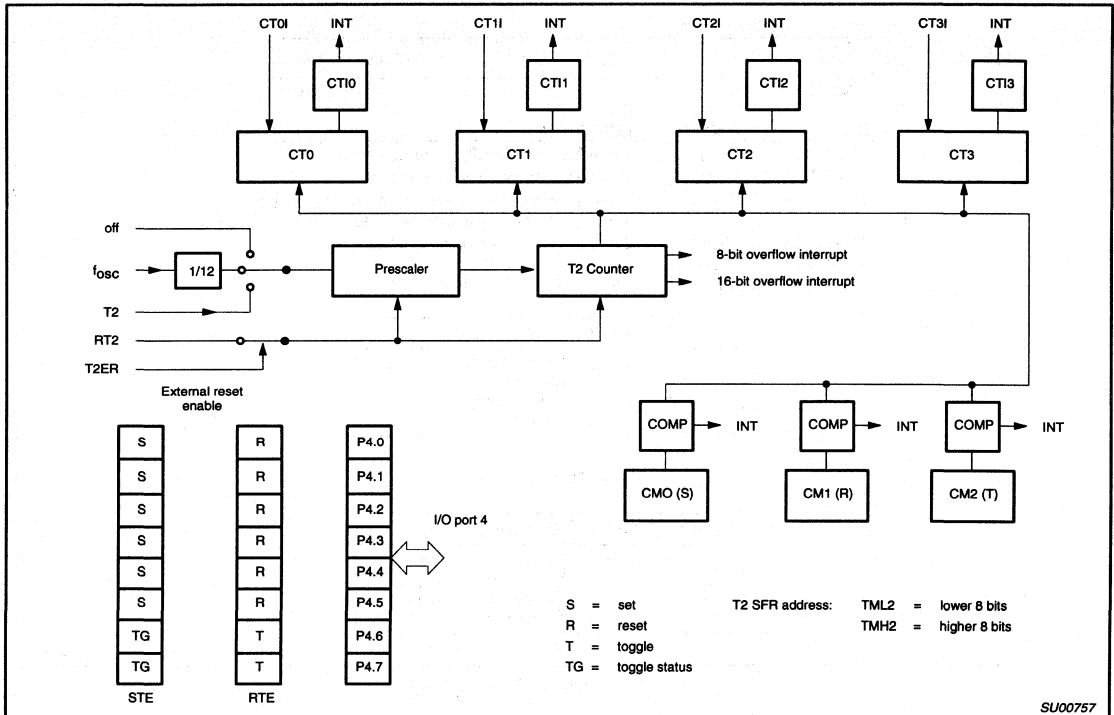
CT0I INT CT1I INT CT2I INT CT3I INT

CTI0 CTI1 CTI2 CTI3

CT0 CT1 CT2 CT3

off

$f_{OSC}$

1/12

T2

RT2

T2ER

Prescaler

T2 Counter

8-bit overflow interrupt

16-bit overflow interrupt

External reset enable

COMP INT COMP INT COMP INT

CMO (S) CM1 (R) CM2 (T)

| S | R | P4.0 |
|---|---|---|
| S | R | P4.1 |
| S | R | P4.2 |
| S | R | P4.3 |
| S | R | P4.4 |
| S | R | P4.5 |
| TG | T | P4.6 |
| TG | T | P4.7 |

STE RTE

I/O port 4

S = set

R = reset

T = toggle

TG = toggle status

T2 SFR address: TML2 = lower 8 bits

TMH2 = higher 8 bits

SU00757